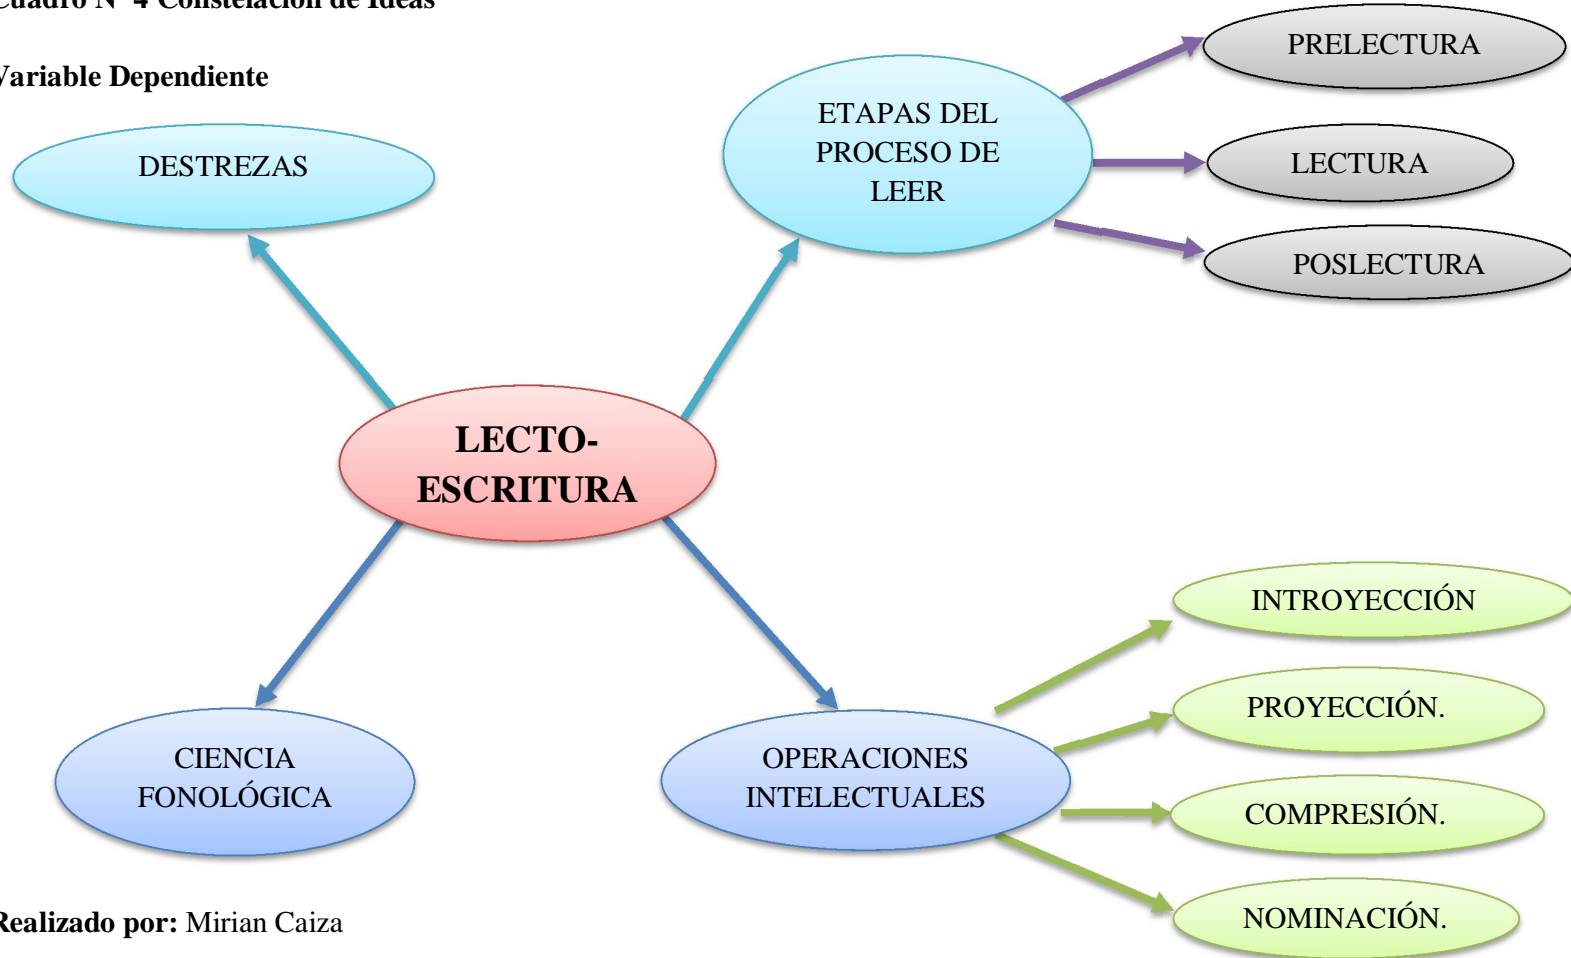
Cuadro N° 4 Constelación de Ideas

Variable Dependiente

DESTREZAS

ETAPAS DEL PROCESO DE LEER

PRELECTURA

LECTURA

POSLECTURA

LECTO-ESCRITURA

INTROYECCIÓN

PROYECCIÓN.

COMPRESIÓN.

NOMINACIÓN.

CIENCIA FONOLÓGICA

OPERACIONES INTELECTUALES

Realizado por: Mirian Caiza